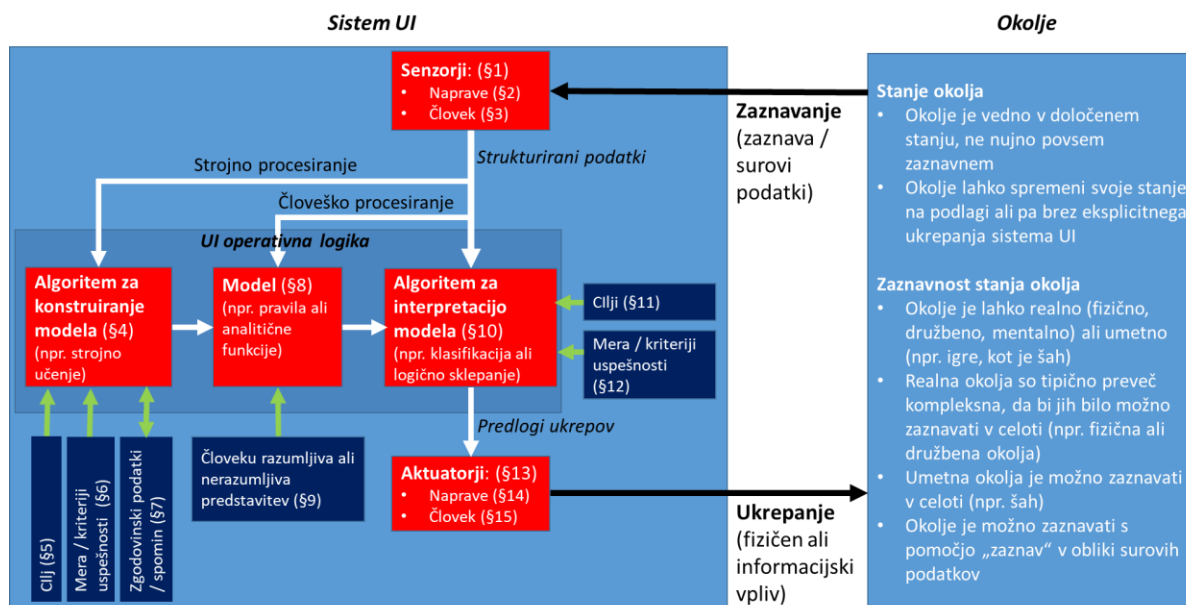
Sistem UI

Okolje

Senzorji: (§1)
• Naprave (§2)
• Človek (§3)

Zaznavanje (zaznava / surovi podatki)

Strukturirani podatki

Strojno procesiranje

Človeško procesiranje

UI operativna logika

Algoritem za konstruiranje modela (§4) (npr. strojno učenje)

Model (§8) (npr. pravila ali analitične funkcije)

Algoritem za interpretacijo modela (§10) (npr. klasifikacija ali logično sklepanje)

CIlji (§11)

Mera / kriteriji uspešnosti (§12)

Predlogi ukrepov

Cilj (§5)

Mera / kriteriji uspešnosti (§6)

Zgodovinski podatki / spomin (§7)

Človeku razumljiva ali nerazumljiva predstavitev (§9)

Aktuatorji: (§13)
• Naprave (§14)
• Človek (§15)

Ukrepanje (fizičen ali informacijski vpliv)

Stanje okolja
• Okolje je vedno v določenem stanju, ne nujno povsem zaznavnem
• Okolje lahko spremeni svoje stanje na podlagi ali pa brez eksplicitnega ukrepanja sistema UI

Zaznavnost stanja okolja
• Okolje je lahko realno (fizično, družbeno, mentalno) ali umetno (npr. igre, kot je šah)
• Realna okolja so tipično preveč kompleksna, da bi jih bilo možno zaznavati v celoti (npr. fizična ali družbena okolja)
• Umetna okolja je možno zaznavati v celoti (npr. šah)
• Okolje je možno zaznavati s pomočjo „zaznav" v obliki surovih podatkov